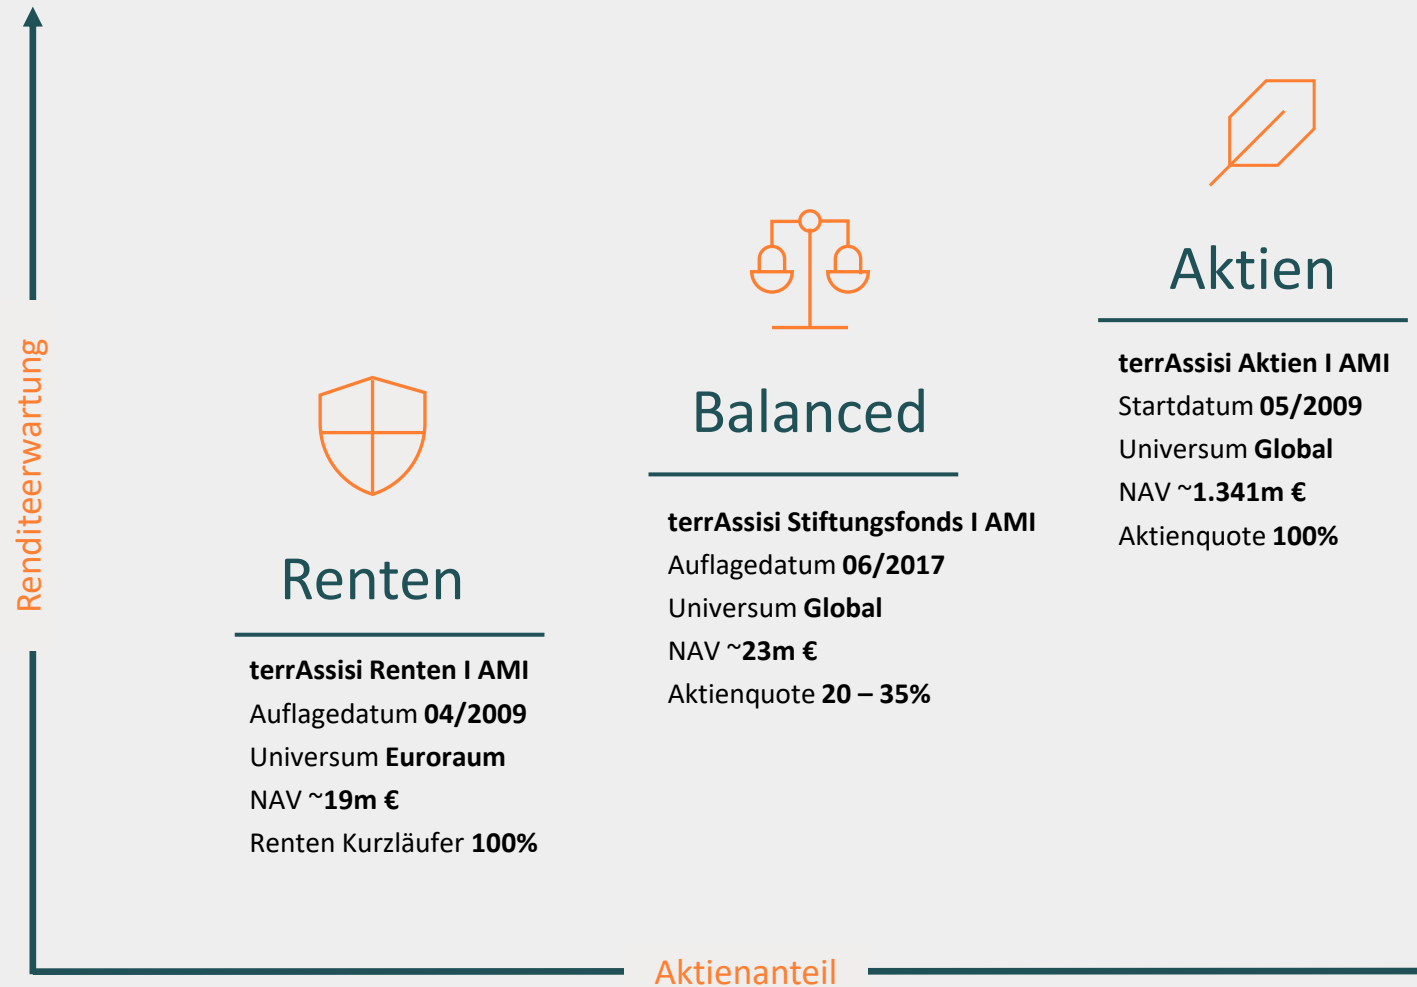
Renditeerwartung

Renten

terrAssisi Renten I AMI
Auflagedatum 04/2009
Universum Euroraum
NAV ~19m €
Renten Kurzläufer 100%

Balanced

terrAssisi Stiftungsfonds I AMI
Auflagedatum 06/2017
Universum Global
NAV ~23m €
Aktienquote 20 – 35%

Aktien

terrAssisi Aktien I AMI
Startdatum 05/2009
Universum Global
NAV ~1.341m €
Aktienquote 100%

Aktienanteil